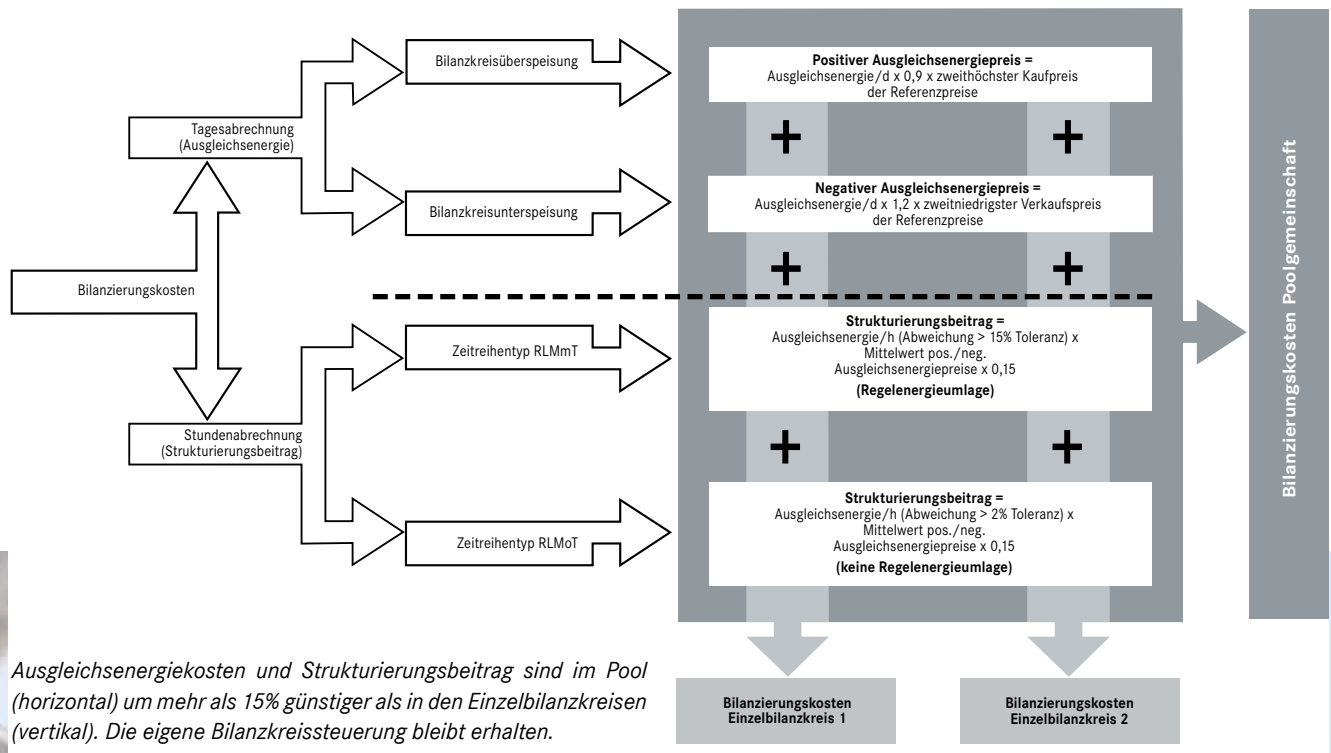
Bilanzierungskosten

Tagesabrechnung (Ausgleichsenergie)

Bilanzkreisüberspeisung

Bilanzkreisunterspeisung

Stundenabrechnung (Strukturierungsbeitrag)

Zeitreihentyp RLMmT

Zeitreihentyp RLMoT

**Positiver Ausgleichsenergiepreis =**
Ausgleichsenergie/d x 0,9 x zweithöchster Kaufpreis der Referenzpreise

+ +

**Negativer Ausgleichsenergiepreis =**
Ausgleichsenergie/d x 1,2 x zweitniedrigster Verkaufspreis der Referenzpreise

+ +

**Strukturierungsbeitrag =**
Ausgleichsenergie/h (Abweichung > 15% Toleranz) x Mittelwert pos./neg. Ausgleichsenergiepreise x 0,15
**(Regelenergieumlage)**

+ +

**Strukturierungsbeitrag =**
Ausgleichsenergie/h (Abweichung > 2% Toleranz) x Mittelwert pos./neg. Ausgleichsenergiepreise x 0,15
**(keine Regelenergieumlage)**

Bilanzierungskosten Poolgemeinschaft

Bilanzierungskosten Einzelbilanzkreis 1

Bilanzierungskosten Einzelbilanzkreis 2

Ausgleichsenergiekosten und Strukturierungsbeitrag sind im Pool (horizontal) um mehr als 15% günstiger als in den Einzelbilanzkreisen (vertikal). Die eigene Bilanzkreissteuerung bleibt erhalten.